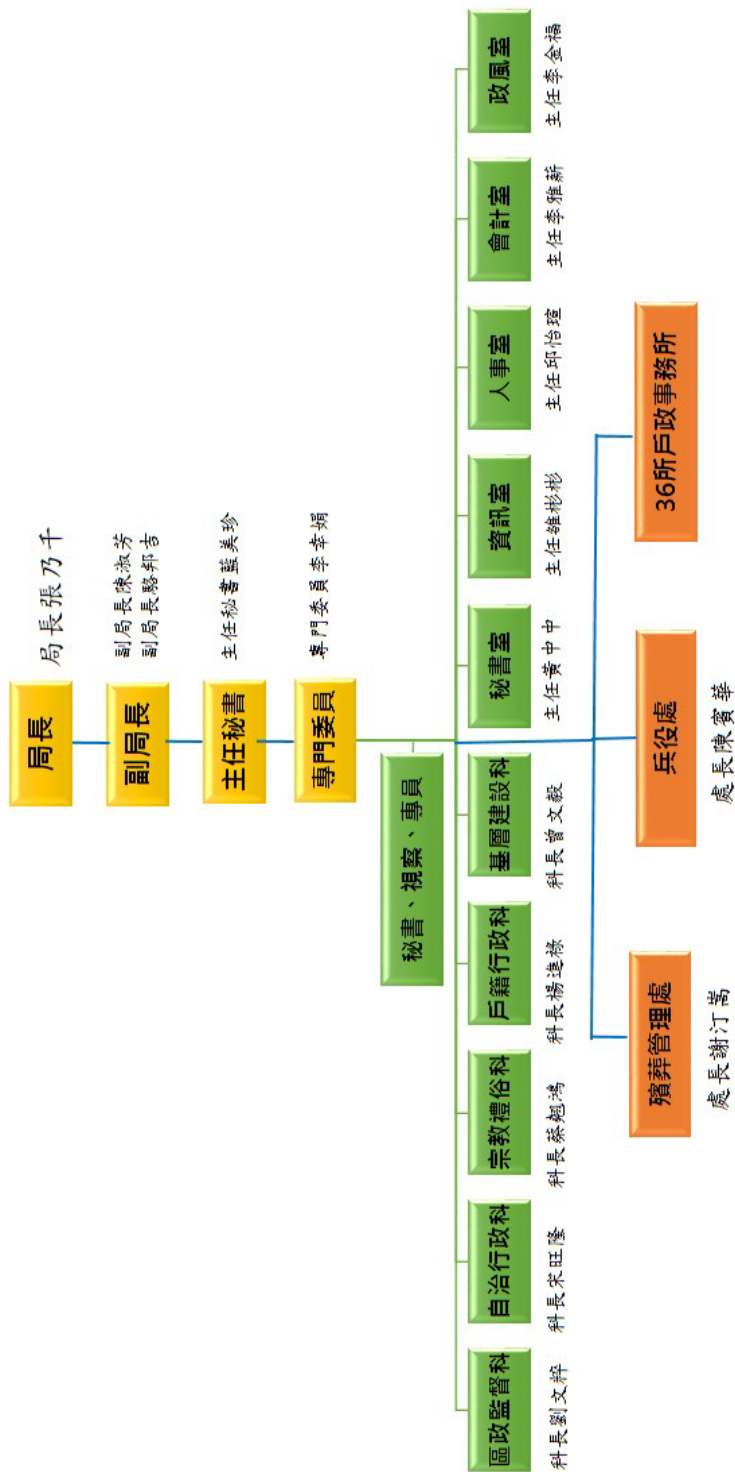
局長

局長張乃千

副局長

副局長陳淑芳
副局長駱邦吉

主任秘書

主任秘書藍美玲

專門委員

專門委員李幸娟

秘書、視察、專員

秘書室

主任黃中中

資訊室

主任鐘彬彬

人事室

主任邱怡瑄

會計室

主任李雅新

政風室

主任李金福

基層建設科

科長曾文毅

戶籍行政科

科長楊進福

宗教禮俗科

科長蔡旭鴻

自治行政科

科長宋旺隆

區政監督科

科長劉文粹

36所戶政事務所

兵役處

處長陳寶華

殯葬管理處

處長謝汀蕎